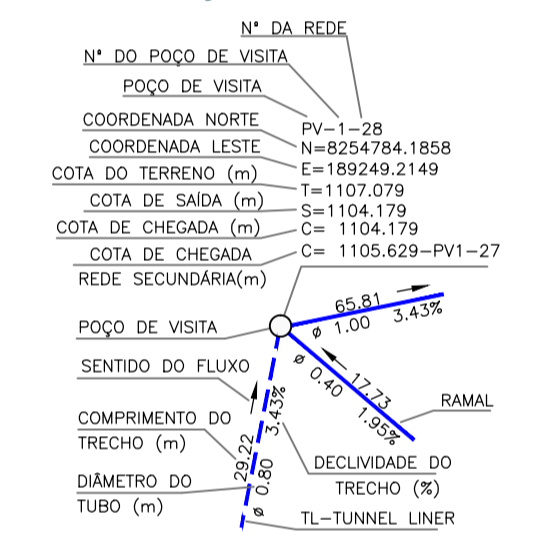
Nº DA REDE

Nº DO POÇO DE VISITA

POÇO DE VISITA

COORDENADA NORTE

COORDENADA LESTE

COTA DO TERRENO (m)

COTA DE SAÍDA (m)

COTA DE CHEGADA (m)

COTA DE CHEGADA REDE SECUNDÁRIA(m)

PV-1-28
N=8254784.1858
E=189249.2149
T=1107.079
S=1104.179
C= 1104.179
C= 1105.629-PV1-27

POÇO DE VISITA

65.81
ø 1.00 3.43%

SENTIDO DO FLUXO

ø 0.40
17.73
1.95%

RAMAL

COMPRIMENTO DO TRECHO (m)

3.43%
29.22
ø 0.80

DECLIVIDADE DO TRECHO (%)

DIÂMETRO DO TUBO (m)

ø

TL-TUNNEL LINER